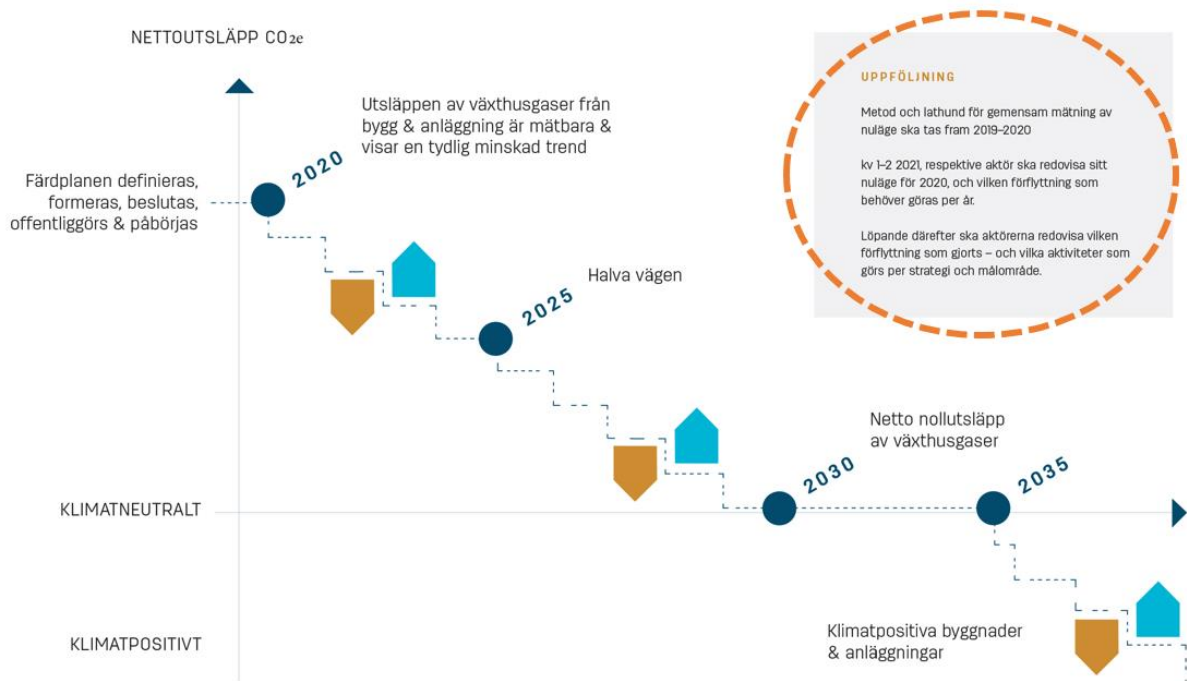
NETTOUTSLÄPP $CO_{2e}$

Utsläppen av växthusgaser från bygg & anläggning är mätbara & visar en tydlig minskad trend

2020

Färdplanen definieras, formeras, beslutas, offentliggörs & påbörjas

Halva vägen

2025

UPPFÖLJNING

Metod och lathund för gemensam mätning av nuläge ska tas fram 2019–2020

kv 1–2 2021, respektive aktör ska redovisa sitt nuläge för 2020, och vilken förflyttning som behöver göras per år.

Löpande därefter ska aktörerna redovisa vilken förflyttning som gjorts – och vilka aktiviteter som görs per strategi och målområde.

Netto nollutsläpp av växthusgaser

2030

2035

KLIMATNEUTRALT

KLIMATPOSITIVT

Klimatpositiva byggnader & anläggningar